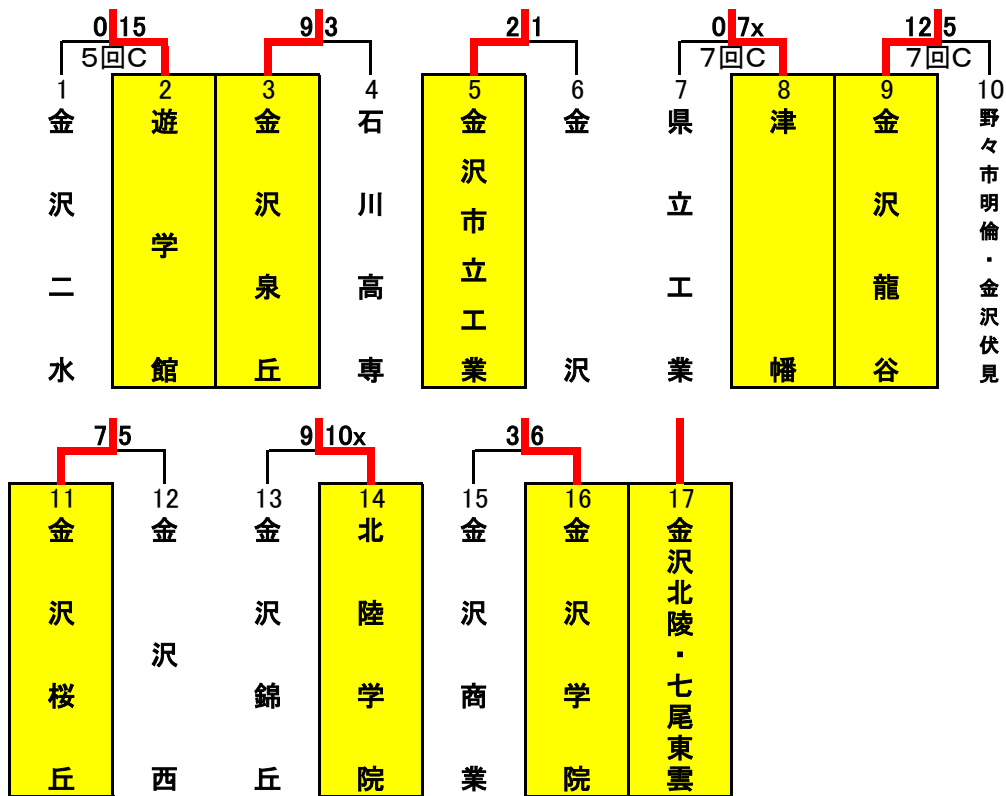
0 15
5回C
9 3
2 1
0 7x
7回C
12 5
7回C

1
金沢二水

2
遊学館

3
金沢泉丘

4
石川高専

5
金沢市立工業

6
金沢

7
県立工業

8
津幡

9
金沢龍谷

10
野々市明倫・金沢伏見

7 5
9 10x
3 6

11
金沢桜丘

12
金沢西

13
金沢錦丘

14
北陸学院

15
金沢商業

16
金沢学院

17
金沢北陵・七尾東雲